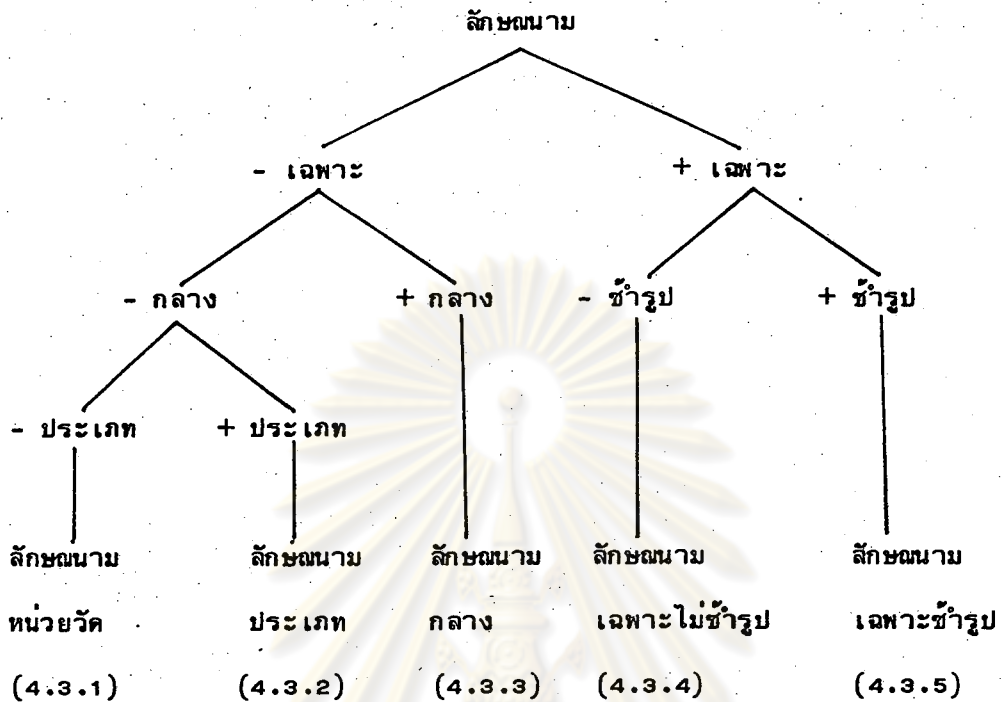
ลักษณนาม

- เฉพาะ

+ เฉพาะ

- กลาง

+ กลาง

- ซ้ำรูป

+ ซ้ำรูป

- ประเภท

+ ประเภท

ลักษณนาม หน่วยวัด (4.3.1)

ลักษณนาม ประเภท (4.3.2)

ลักษณนาม กลาง (4.3.3)

ลักษณนาม เฉพาะไม่ซ้ำรูป (4.3.4)

ลักษณนาม เฉพาะซ้ำรูป (4.3.5)